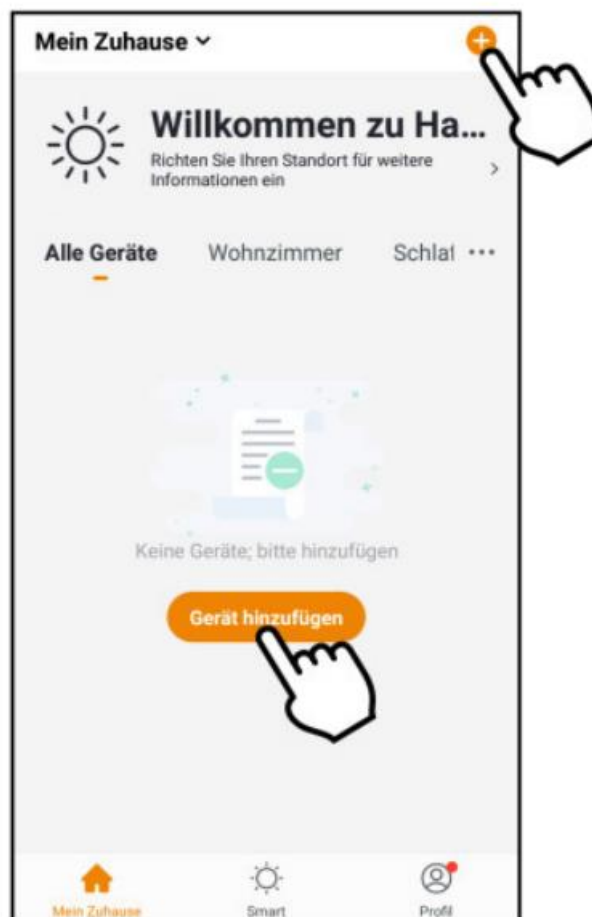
Mein Zuhause ˅

Willkommen zu Ha...

Richten Sie Ihren Standort für weitere Informationen ein

Alle Geräte Wohnzimmer Schlaf ···

Keine Geräte; bitte hinzufügen

Gerät hinzufügen

Mein Zuhause Smart Profil